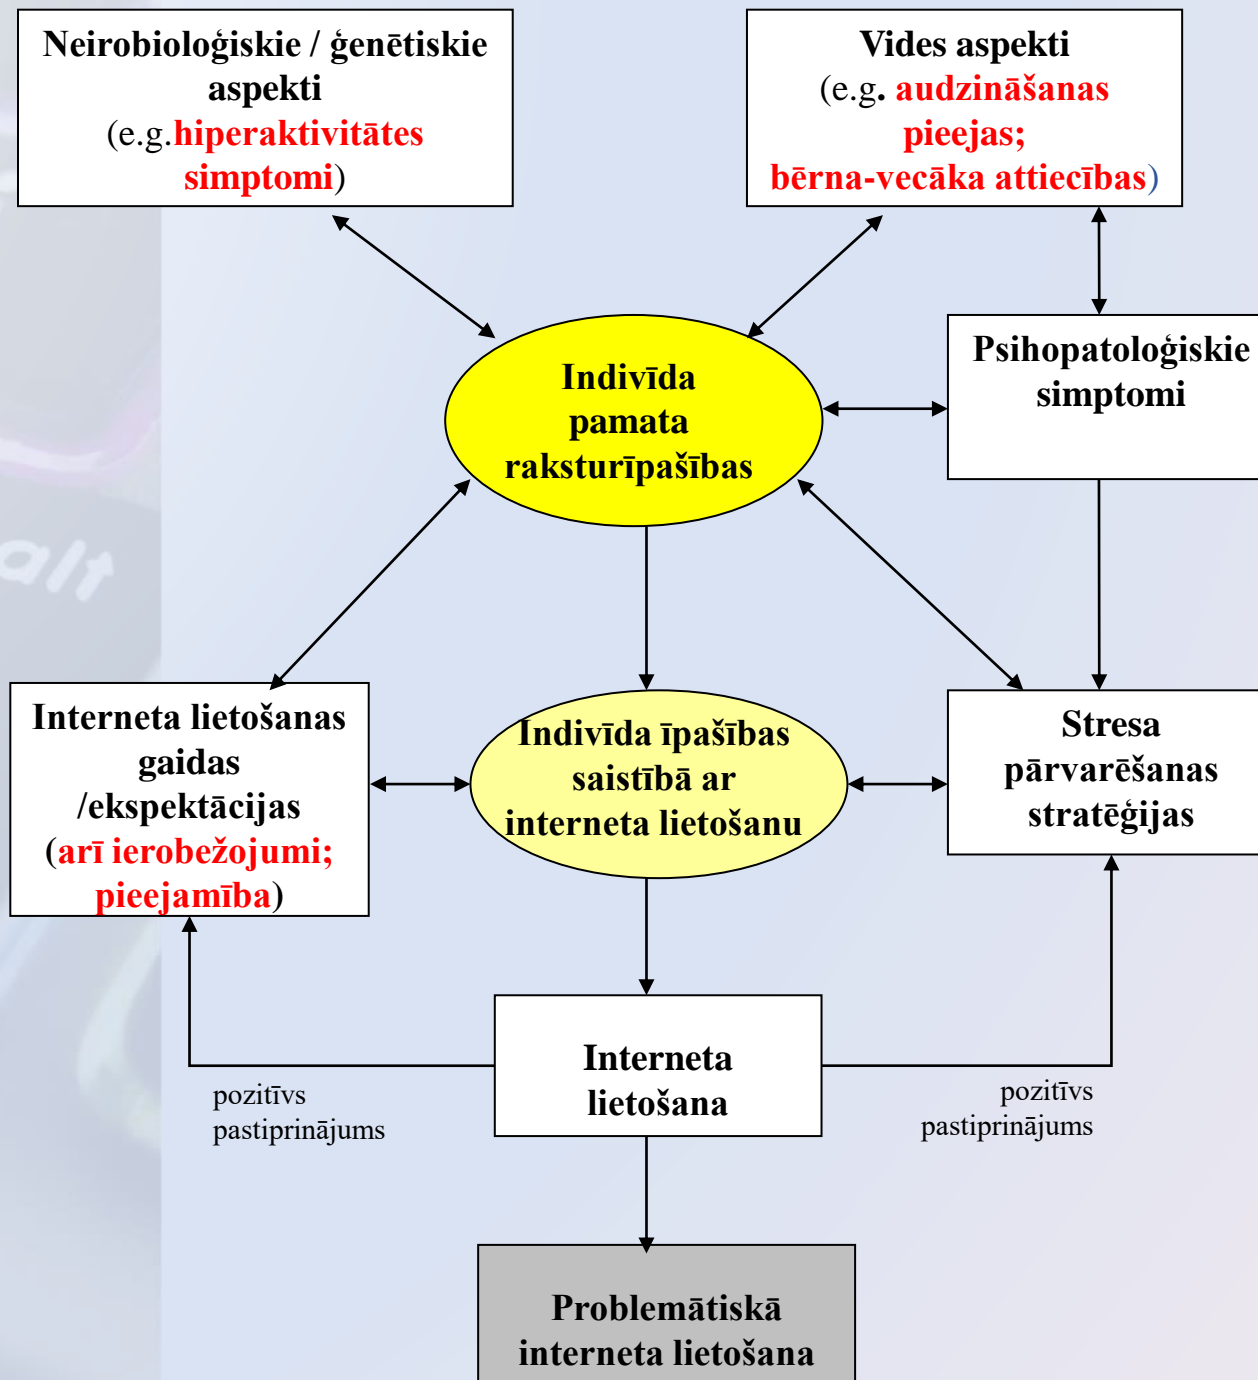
Neirobioloģiskie / ģenētiskie aspekti (e.g.hiperaktivitātes simptomi)

Vides aspekti (e.g. audzināšanas pieejas; bērna-vecāka attiecības)

Indivīda pamata raksturīpašības

Psihopatoloģiskie simptomi

Interneta lietošanas gaidas /ekspektācijas (arī ierobežojumi; pieejamība)

Indivīda īpašības saistībā ar interneta lietošanu

Stresa pārvarēšanas stratēģijas

Interneta lietošana

pozitīvs pastiprinājums

pozitīvs pastiprinājums

Problemātiskā interneta lietošana